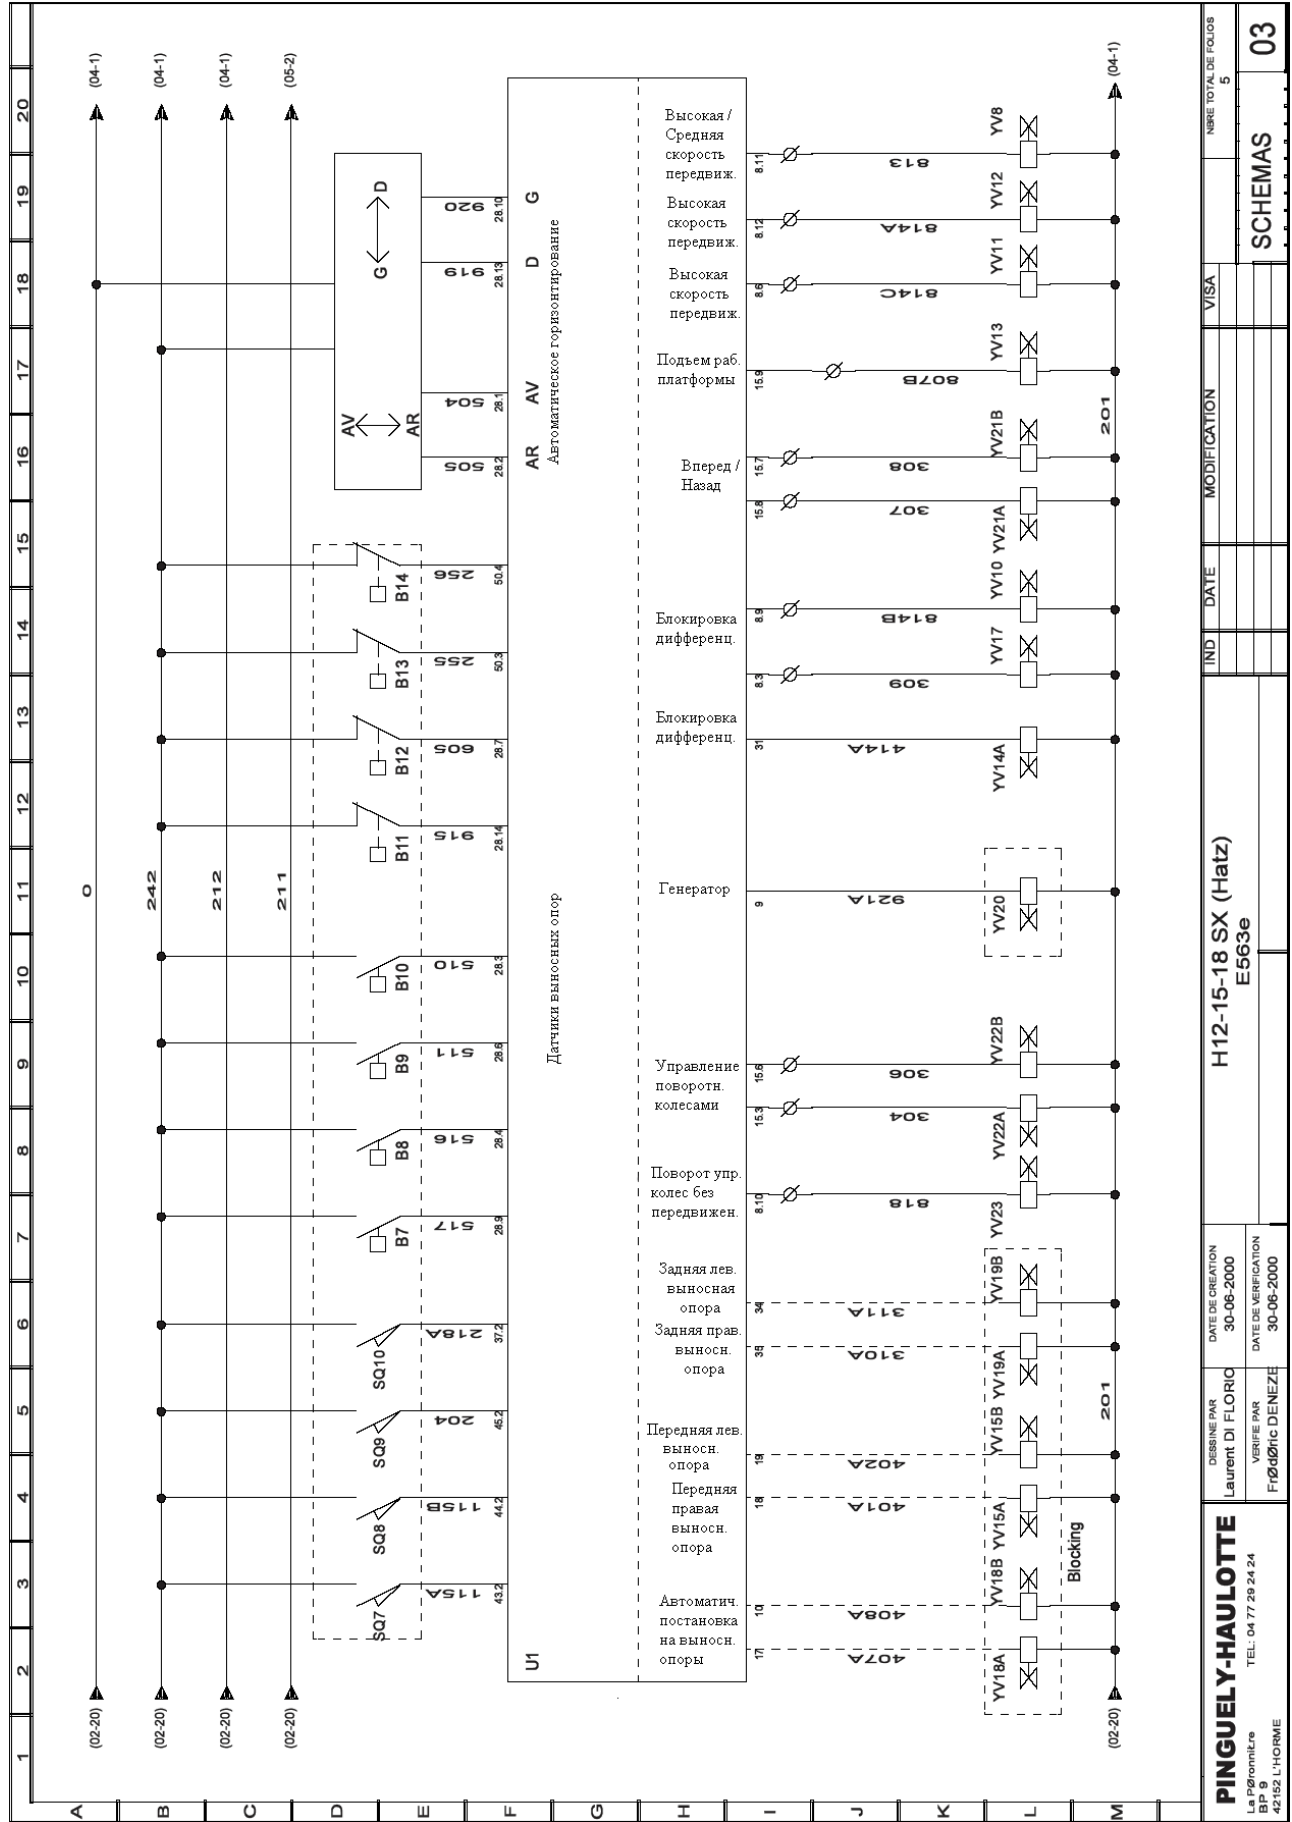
20 19 18 17 16 15 14 13 12 11 10 9 8 7 6 5 4 3 2 1

A B C D E F G H I J K L M

(04-1) (04-1) (04-1) (05-2) (04-1)

(02-20) (02-20) (02-20) (02-20) (02-20)

0 242 212 211

G D AV AR

920 919 504 505 256 255 605 915 510 511 516 517 218A 204 115B 115A

28.10 28.13 28.1 28.2 50.4 50.3 28.7 28.14 28.3 28.6 28.4 28.9 37.2 45.2 44.2 43.2

B14 B13 B12 B11 B10 B9 B8 B7 SQ10 SQ9 SQ8 SQ7

G D AV AR
Автоматическое горизонтирование

Датчики выносных опор

U1

Высокая / Средняя скорость передвиж.
Высокая скорость передвиж.
Высокая скорость передвиж.
Подъем раб. платформы
Вперед / Назад
Блокировка дифференц.
Блокировка дифференц.
Генератор
Управление поворотн. колесами
Поворот упр. колес без передвижен.
Задняя лев. выносная опора
Задняя прав. выносн. опора
Передняя лев. выносн. опора
Передняя правая выносн. опора
Автоматич. постановка на выносн. опоры

8.11 8.12 8.6 15.9 15.7 15.8 8.9 8.3 31 9 15.6 15.3 8.10 34 35 19 18 10 17

813 814A 814C 807B 308 307 814B 309 414A 921A 306 304 818 311A 310A 402A 401A 408A 407A

YV8 YV12 YV11 YV13 YV21B YV21A YV10 YV17 YV14A YV20 YV22B YV22A YV23 YV19B YV19A YV15B YV15A YV18B YV18A

201 201

Blocking

NBRE TOTAL DE FOLIOS 5
03
SCHEMAS
VISA
MODIFICATION
DATE
IND

H12-15-18 SX (Hatz)
E563e

DATE DE CREATION 30-06-2000
DATE DE VERIFICATION 30-06-2000
DESSINE PAR Laurent DI FLORIO
VERIFE PAR FrØdØric DENEZE

PINGUELY-HAULOTTE
La PØronniŁre
BP 9
42152 L'HORME
TEL: 04 77 29 24 24